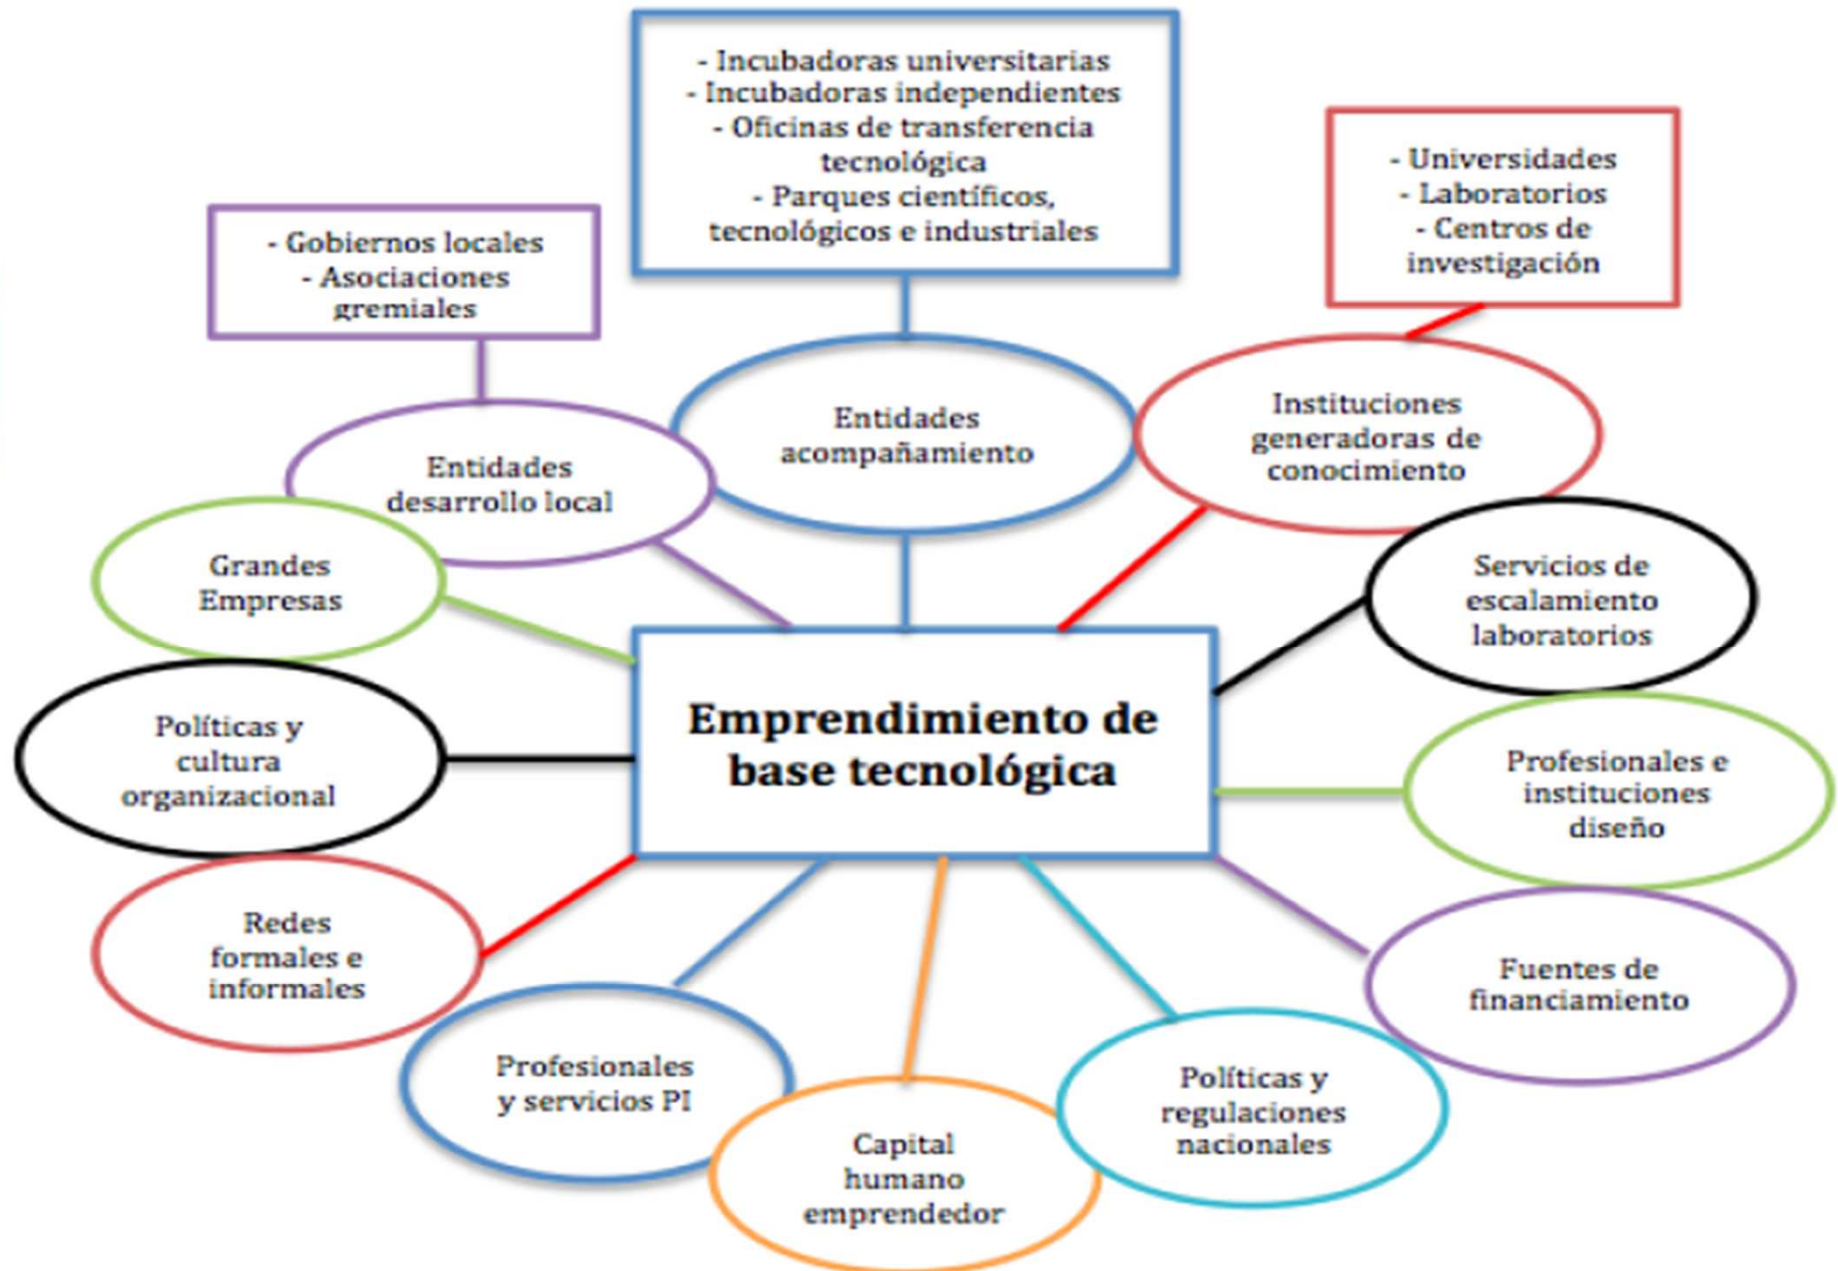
- Incubadoras universitarias
- Incubadoras independientes
- Oficinas de transferencia tecnológica
- Parques científicos, tecnológicos e industriales

- Gobiernos locales
- Asociaciones gremiales

- Universidades
- Laboratorios
- Centros de investigación

Entidades desarrollo local

Entidades acompañamiento

Instituciones generadoras de conocimiento

Grandes Empresas

Servicios de escalamiento laboratorios

Políticas y cultura organizacional

Emprendimiento de base tecnológica

Profesionales e instituciones diseño

Redes formales e informales

Fuentes de financiamiento

Profesionales y servicios PI

Capital humano emprendedor

Políticas y regulaciones nacionales